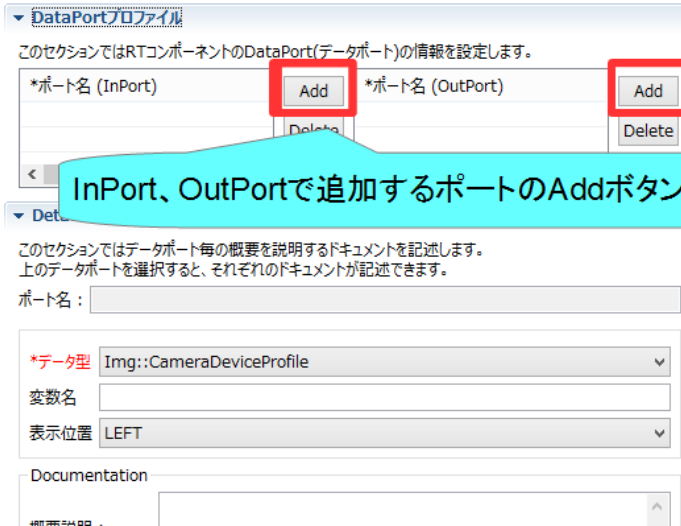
DataPortプロファイル

このセクションではRTコンポーネントのDataPort(データポート)の情報を設定します。

*ポート名 (InPort)

Add

Delete

*ポート名 (OutPort)

Add

Delete

InPort、OutPortで追加するポートのAddボタン

Deta

このセクションではデータポート毎の概要を説明するドキュメントを記述します。
上のデータポートを選択すると、それぞれのドキュメントが記述できます。

ポート名：

*データ型 Img::CameraDeviceProfile

変数名

表示位置 LEFT

Documentation

概要説明：